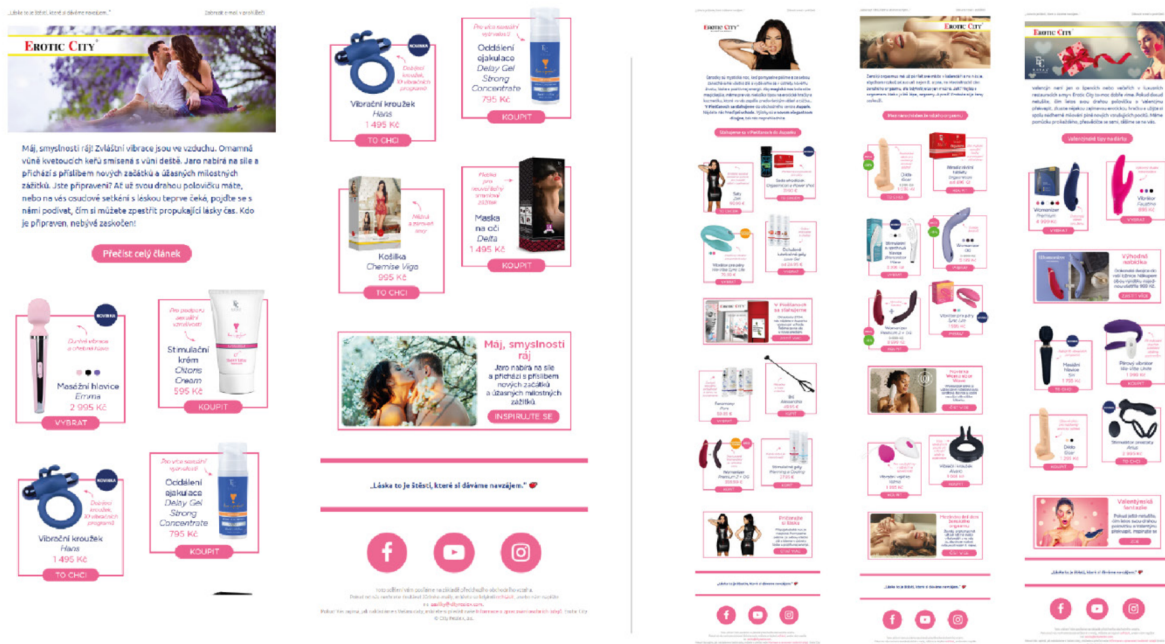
„Láska to je štěstí, které si dáváme navzájem."

Zobrazit e-mail v prohlížeči

EROTIC CITY

Máj, smyslnosti ráj! Zvláštní vibrace jsou ve vzduchu. Omamná vůně kvetoucích keřů smísená s vůní deště. Jaro nabírá na síle a přichází s příslibem nových začátků a úžasných milostných zážitků. Jste připraveni? Až už svou drahou polovičku máte, nebo na vás osudové setkání s láskou teprve čeká, pojďte se s námi podívat, čím si můžete zpestřit propukající lásky čas. Kdo je připraven, nebývá zaskočen!

Přečíst celý článek

NOVINKA
Ozvěte se, když chcete s tichým motorem
Masážní hlavice
Emma
2 995 Kč
VYBRAT

Pro podporu sexuální citlivosti
Stimulační krém
Clitoris Cream
595 Kč
KOUPIT

NOVINKA
Dodává kroužek, 10 vibračních programů
Vibrační kroužek
Hana
1 495 Kč
TO CHCI

Pro vaše sexuální vyvrcholení
Oddálení ejakulace
Delay Gel Strong Concentrate
795 Kč
KOUPIT

NOVINKA
Dodává kroužek, 10 vibračních programů
Vibrační kroužek
Hana
1 495 Kč
TO CHCI

Pro vaše sexuální vyvrcholení
Oddálení ejakulace
Delay Gel Strong Concentrate
795 Kč
KOUPIT

Něžná a smyslná noc
Košilka
Chemise Vigo
995 Kč
TO CHCI

Maska pro neuvěřitelný smyslný zážitek
Maska na oči
Delfa
1 495 Kč
KOUPIT

Máj, smyslnosti ráj
Jaro nabírá na síle a přichází s příslibem nových začátků a úžasných milostných zážitků
INSPIRUJTE SE

„Láska to je štěstí, které si dáváme navzájem."

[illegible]

EROTIC CITY

EROTIC CITY

EROTIC CITY

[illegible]

„Láska to je štěstí, které si dáváme navzájem."

„Láska to je štěstí, které si dáváme navzájem."

„Láska to je štěstí, které si dáváme navzájem."